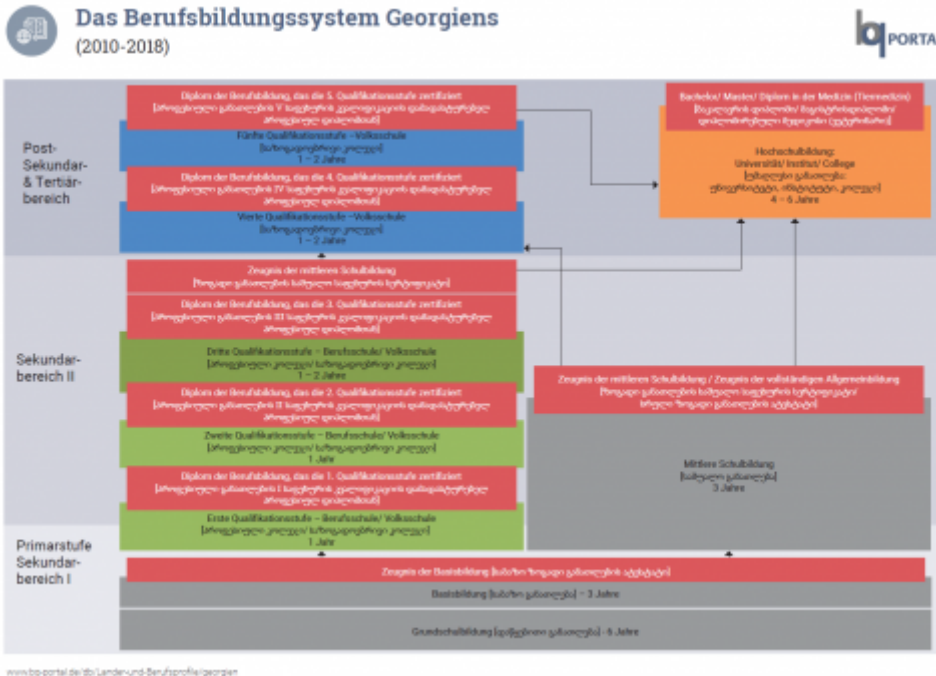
Das Berufsbildungssystem Georgiens
(2010-2018)

bq PORTAL

Post-Sekundar- & Tertiärbereich

Diplom der Berufsbildung, das die 5. Qualifikationsstufe zertifiziert
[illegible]

Fünfte Qualifikationsstufe – Volksschule
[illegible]
1 – 2 Jahre

Diplom der Berufsbildung, das die 4. Qualifikationsstufe zertifiziert
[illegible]

Vierte Qualifikationsstufe – Volksschule
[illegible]
1 – 2 Jahre

Bachelor/ Master/ Diplom in der Medizin (Tiermedizin)
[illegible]

Hochschulbildung:
Universität/ Institut/ College
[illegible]
4 – 6 Jahre

Sekundarbereich II

Zeugnis der mittleren Schulbildung
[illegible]

Diplom der Berufsbildung, das die 3. Qualifikationsstufe zertifiziert
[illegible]

Dritte Qualifikationsstufe – Berufsschule/ Volksschule
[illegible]
1 – 2 Jahre

Diplom der Berufsbildung, das die 2. Qualifikationsstufe zertifiziert
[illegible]

Zweite Qualifikationsstufe – Berufsschule/ Volksschule
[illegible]
1 Jahr

Diplom der Berufsbildung, das die 1. Qualifikationsstufe zertifiziert
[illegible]

Erste Qualifikationsstufe – Berufsschule/ Volksschule
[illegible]
1 Jahr

Zeugnis der mittleren Schulbildung / Zeugnis der vollständigen Allgemeinbildung
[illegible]

Mittlere Schulbildung
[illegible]
3 Jahre

Primarstufe Sekundarbereich I

Zeugnis der Basisbildung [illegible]

Basisbildung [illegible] – 3 Jahre

Grundschulbildung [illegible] – 6 Jahre

www.bq-portal.de/db/Länder-und-Berufsprofile/georgien